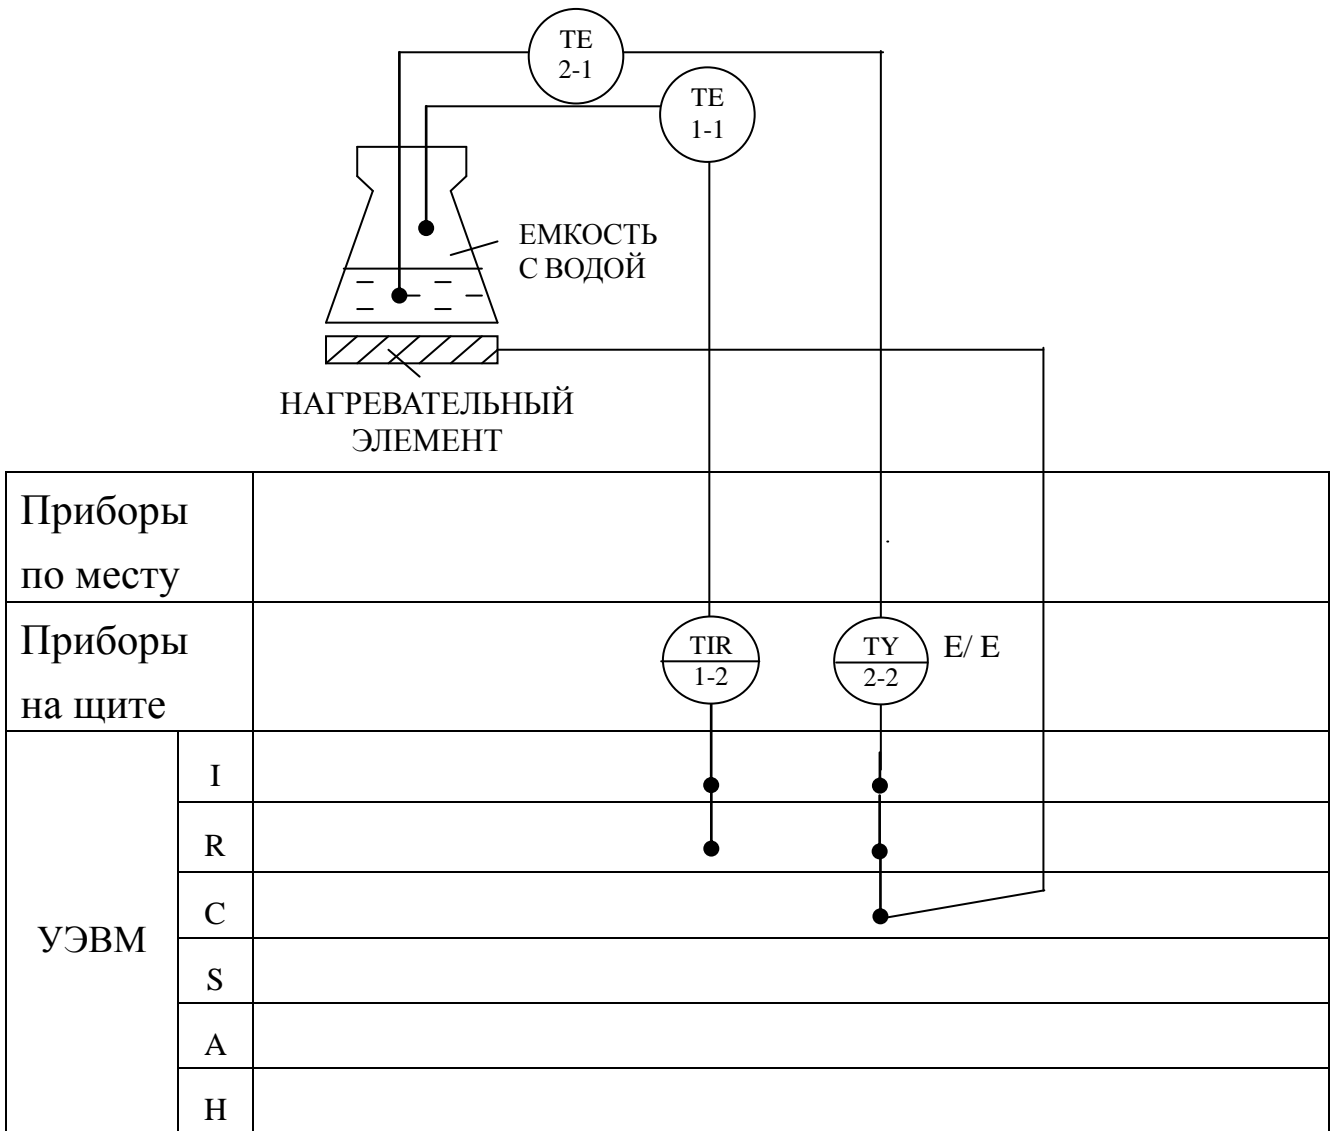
TE
2-1

TE
1-1

ЕМКОСТЬ
С ВОДОЙ

НАГРЕВАТЕЛЬНЫЙ
ЭЛЕМЕНТ

| Приборы по месту | | |
|---|---|---|
| Приборы на щите | | TIR 1-2 TY 2-2 E/ E |
| УЭВМ | I | |
| | R | |
| | C | |
| | S | |
| | A | |
| | H | |